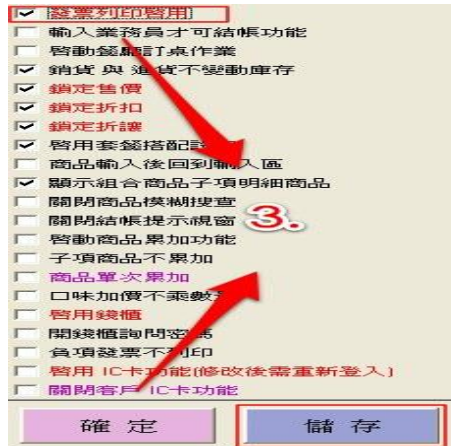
發票列印啓用
輸入業務員才可結帳功能
啓動餐廳訂桌作業
銷貨與進貨不變動庫存
鎖定售價
鎖定折扣
鎖定折讓
啓用套餐搭配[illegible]
商品輸入後回到輸入區
顯示組合商品子項明細商品
關閉商品模糊搜查
關閉結帳提示視窗
啓動商品累加功能
子項商品不累加
商品單次累加
口味加價不乘數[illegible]
啓用錢櫃
開錢櫃詢問密碼
負項發票不列印
啓用 IC卡功能(修改後需重新登入)
關閉客戶 IC卡功能
3.
確 定
儲 存